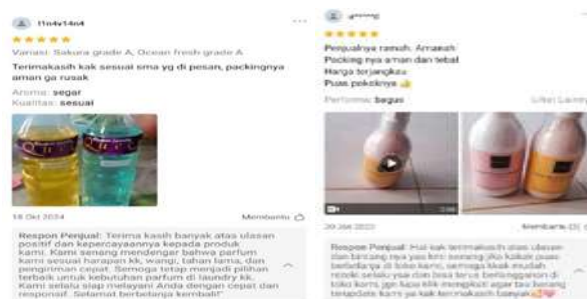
I1n4v14n4

Variasi: Sakura grade A, Ocean fresh grade A

Terimakasih kak sesuai sma yg di pesan, packingnya aman ga rusak

Aroma: segar
Kualitas: sesual

18 Okt 2024

Membantu

Respon Penjual: Terima kasih banyak atas ulasan positif dan kepercayaannya kepada produk kami. Kami senang mendengar bahwa parfum kami sesuai harapan kk, wangi, tahan lama, dan pengiriman cepat. Semoga tetap menjadi pilihan terbaik untuk kebutuhan parfum di laundry kk. Kami selalu siap melayani Anda dengan cepat dan responsif. Selamat berbelanja kembali!

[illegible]

Penjualnya ramah. Amanah
Packing nya aman dan tebal
Harga terjangkau
Puas pokoknya

Performa: bagus

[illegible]

Membantu

Respon Penjual: Hai kak terimakasih atas ulasan dan bintang nya yaa kini senang jika kakak puas berbelanja di toko kami, semoga kkak mudah rezeki selalu yaa dan bisa terus berlangganan di toko kami jgn lupa klik mengikuti agar tau barang terupdate kami ya kak terimakasih banyak